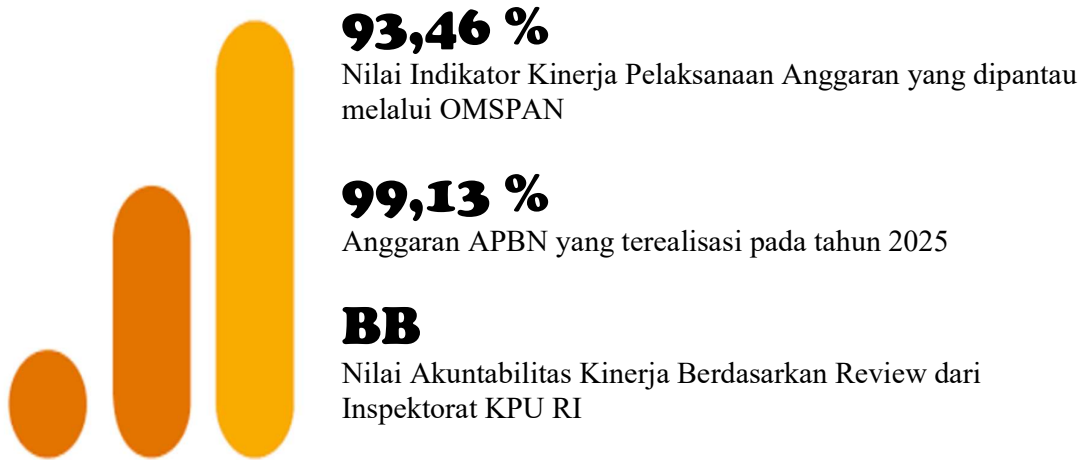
93,46 %
Nilai Indikator Kinerja Pelaksanaan Anggaran yang dipantau melalui OMSPAN

99,13 %
Anggaran APBN yang terealisasi pada tahun 2025

BB
Nilai Akuntabilitas Kinerja Berdasarkan Review dari Inspektorat KPU RI